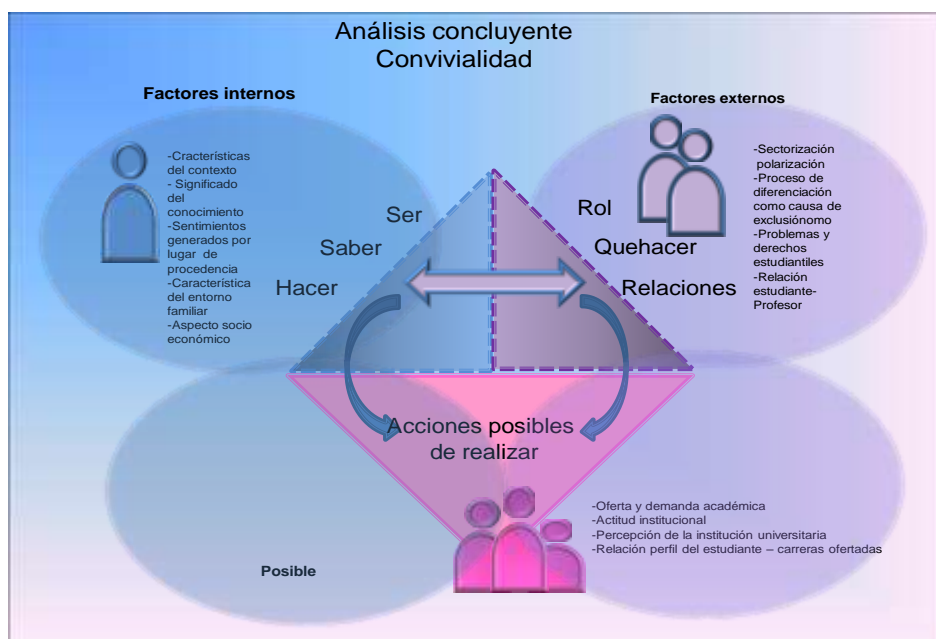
Análisis concluyente
Convivialidad

Factores internos

-Cracterísticas del contexto
- Significado del conocimiento
-Sentimientos generados por lugar de procedencia
-Característica del entorno familiar
-Aspecto socio económico

Factores externos

-Sectorización polarización
-Proceso de diferenciación como causa de exclusiónomo
-Problemas y derechos estudiantiles
-Relación estudiante-Profesor

Ser
Saber
Hacer

Rol
Quehacer
Relaciones

Acciones posibles de realizar

-Oferta y demanda académica
-Actitud institucional
-Percepción de la institución universitaria
-Relación perfil del estudiante – carreras ofertadas

Posible